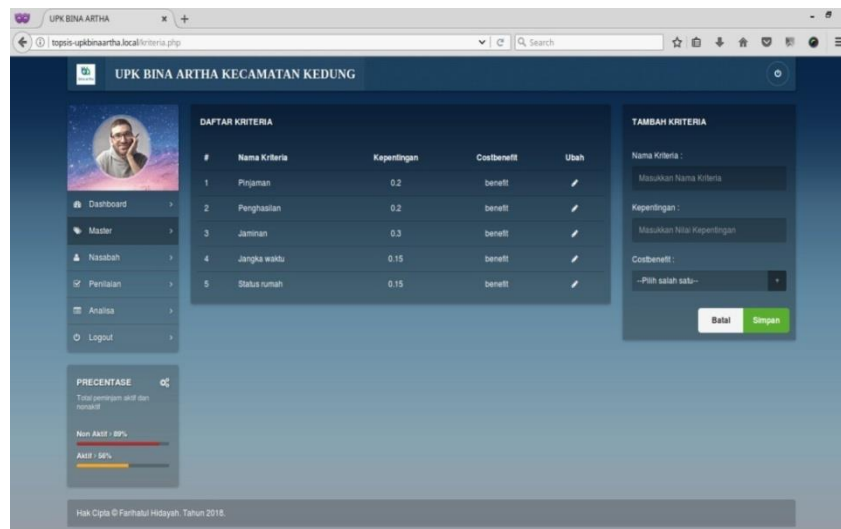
UPK BINA ARTHA

topsis-upkbinaartha.local/kriteria.php

Search

UPK BINA ARTHA KECAMATAN KEDUNG

Dashboard

Master

Nasabah

Penilaian

Analisa

Logout

PRECENTASE

Total peminjam aktif dan nonaktif

Non Aktif : 89%

Aktif : 56%

DAFTAR KRITERIA

| # | Nama Kriteria | Kepentingan | Costbenefit | Ubah |
|---|---|---|---|---|
| 1 | Pinjaman | 0.2 | benefit | |
| 2 | Penghasilan | 0.2 | benefit | |
| 3 | Jaminan | 0.3 | benefit | |
| 4 | Jangka waktu | 0.15 | benefit | |
| 5 | Status rumah | 0.15 | benefit | |

TAMBAH KRITERIA

Nama Kriteria :

Masukkan Nama Kriteria

Kepentingan :

Masukkan Nilai Kepentingan

Costbenefit :

--Pilih salah satu--

Batal

Simpan

Hak Cipta © Farihatul Hidayah. Tahun 2018.